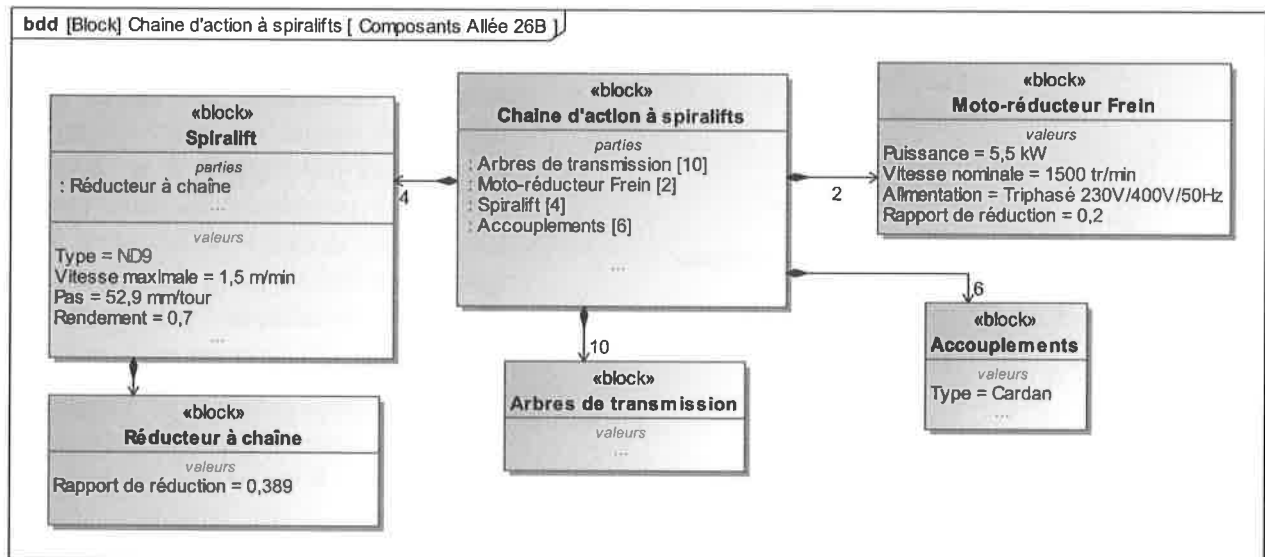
bdd [Block] Chaine d'action à spiralifts [ Composants Allée 26B ]

«block»
Spiralift
parties
: Réducteur à chaîne
...
valeurs
Type = ND9
Vitesse maximale = 1,5 m/min
Pas = 52,9 mm/tour
Rendement = 0,7
...

4

«block»
Chaine d'action à spiralifts
parties
: Arbres de transmission [10]
: Moto-réducteur Frein [2]
: Spiralift [4]
: Accouplements [6]
...

2

«block»
Moto-réducteur Frein
valeurs
Puissance = 5,5 kW
Vitesse nominale = 1500 tr/min
Alimentation = Triphasé 230V/400V/50Hz
Rapport de réduction = 0,2

6

«block»
Accouplements
valeurs
Type = Cardan
...

10

«block»
Arbres de transmission
valeurs
...

«block»
Réducteur à chaîne
valeurs
Rapport de réduction = 0,389